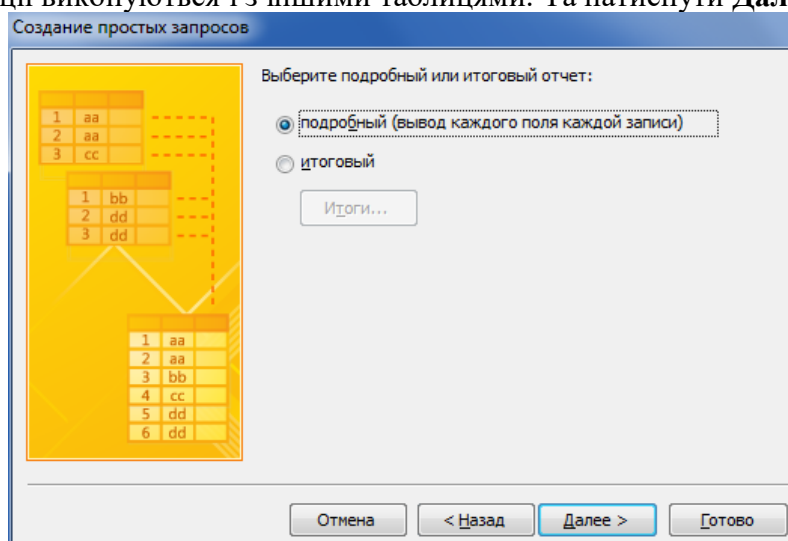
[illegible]ці виконуються і з іншими таблицями. Та натиснути Дал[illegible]

Создание простых запросов

| 1 | aa |
|---|---|
| 2 | aa |
| 3 | cc |

| 1 | bb |
|---|---|
| 2 | dd |
| 3 | dd |

| 1 | aa |
|---|---|
| 2 | aa |
| 3 | bb |
| 4 | cc |
| 5 | dd |
| 6 | dd |

Выберите подробный или итоговый отчет:

подробный (вывод каждого поля каждой записи)

итоговый

Итоги...

Отмена

< Назад

Далее >

Готово